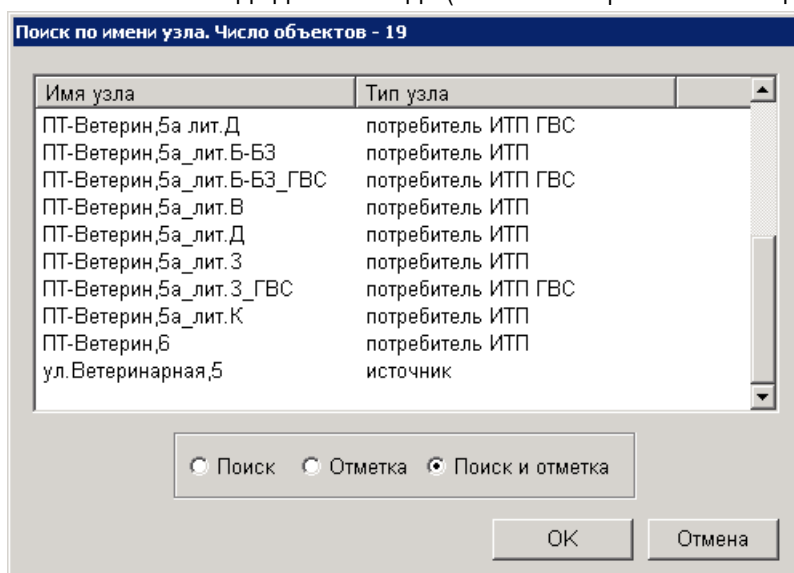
Поиск по имени узла. Число объектов - 19

| Имя узла | Тип узла |
|---|---|
| ПТ-Ветерин,5а лит.Д | потребитель ИТП ГВС |
| ПТ-Ветерин,5а_лит.Б-БЗ | потребитель ИТП |
| ПТ-Ветерин,5а_лит.Б-БЗ_ГВС | потребитель ИТП ГВС |
| ПТ-Ветерин,5а_лит.В | потребитель ИТП |
| ПТ-Ветерин,5а_лит.Д | потребитель ИТП |
| ПТ-Ветерин,5а_лит.З | потребитель ИТП |
| ПТ-Ветерин,5а_лит.З_ГВС | потребитель ИТП ГВС |
| ПТ-Ветерин,5а_лит.К | потребитель ИТП |
| ПТ-Ветерин,6 | потребитель ИТП |
| ул.Ветеринарная,5 | источник |

Поиск Отметка Поиск и отметка

OK Отмена